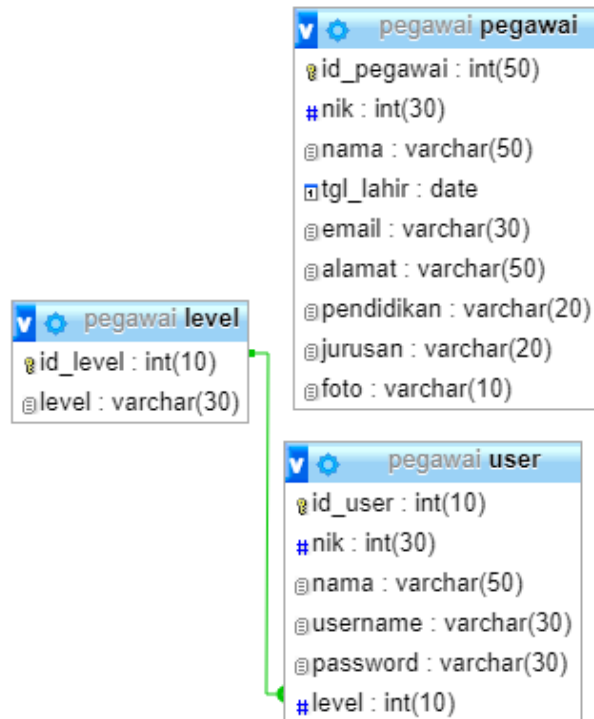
v pegawai pegawai
id_pegawai : int(50)
nik : int(30)
nama : varchar(50)
tgl_lahir : date
email : varchar(30)
alamat : varchar(50)
pendidikan : varchar(20)
jurusan : varchar(20)
foto : varchar(10)

v pegawai level
id_level : int(10)
level : varchar(30)

v pegawai user
id_user : int(10)
nik : int(30)
nama : varchar(50)
username : varchar(30)
password : varchar(30)
level : int(10)